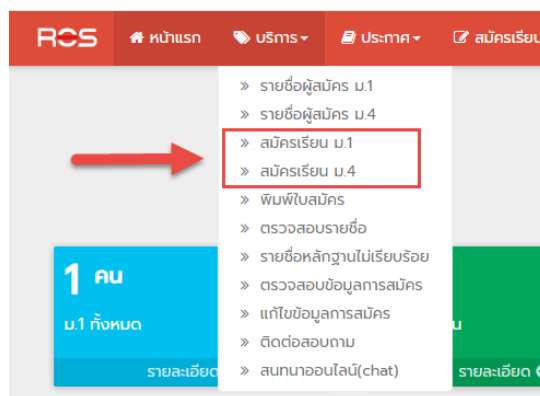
RCS หน้าแรก บริการ ประกาศ สมัครเรียน

» รายชื่อผู้สมัคร ม.1
» รายชื่อผู้สมัคร ม.4
» สมัครเรียน ม.1
» สมัครเรียน ม.4
» พิมพ์ใบสมัคร
» ตรวจสอบรายชื่อ
» รายชื่อหลักฐานไม่เรียบร้อย
» ตรวจสอบข้อมูลการสมัคร
» แก้ไขข้อมูลการสมัคร
» ติดต่อสอบถาม
» สนทนาออนไลน์(chat)

1 คน
ม.1 ทั้งหมด
รายละเอียด

น
รายละเอียด